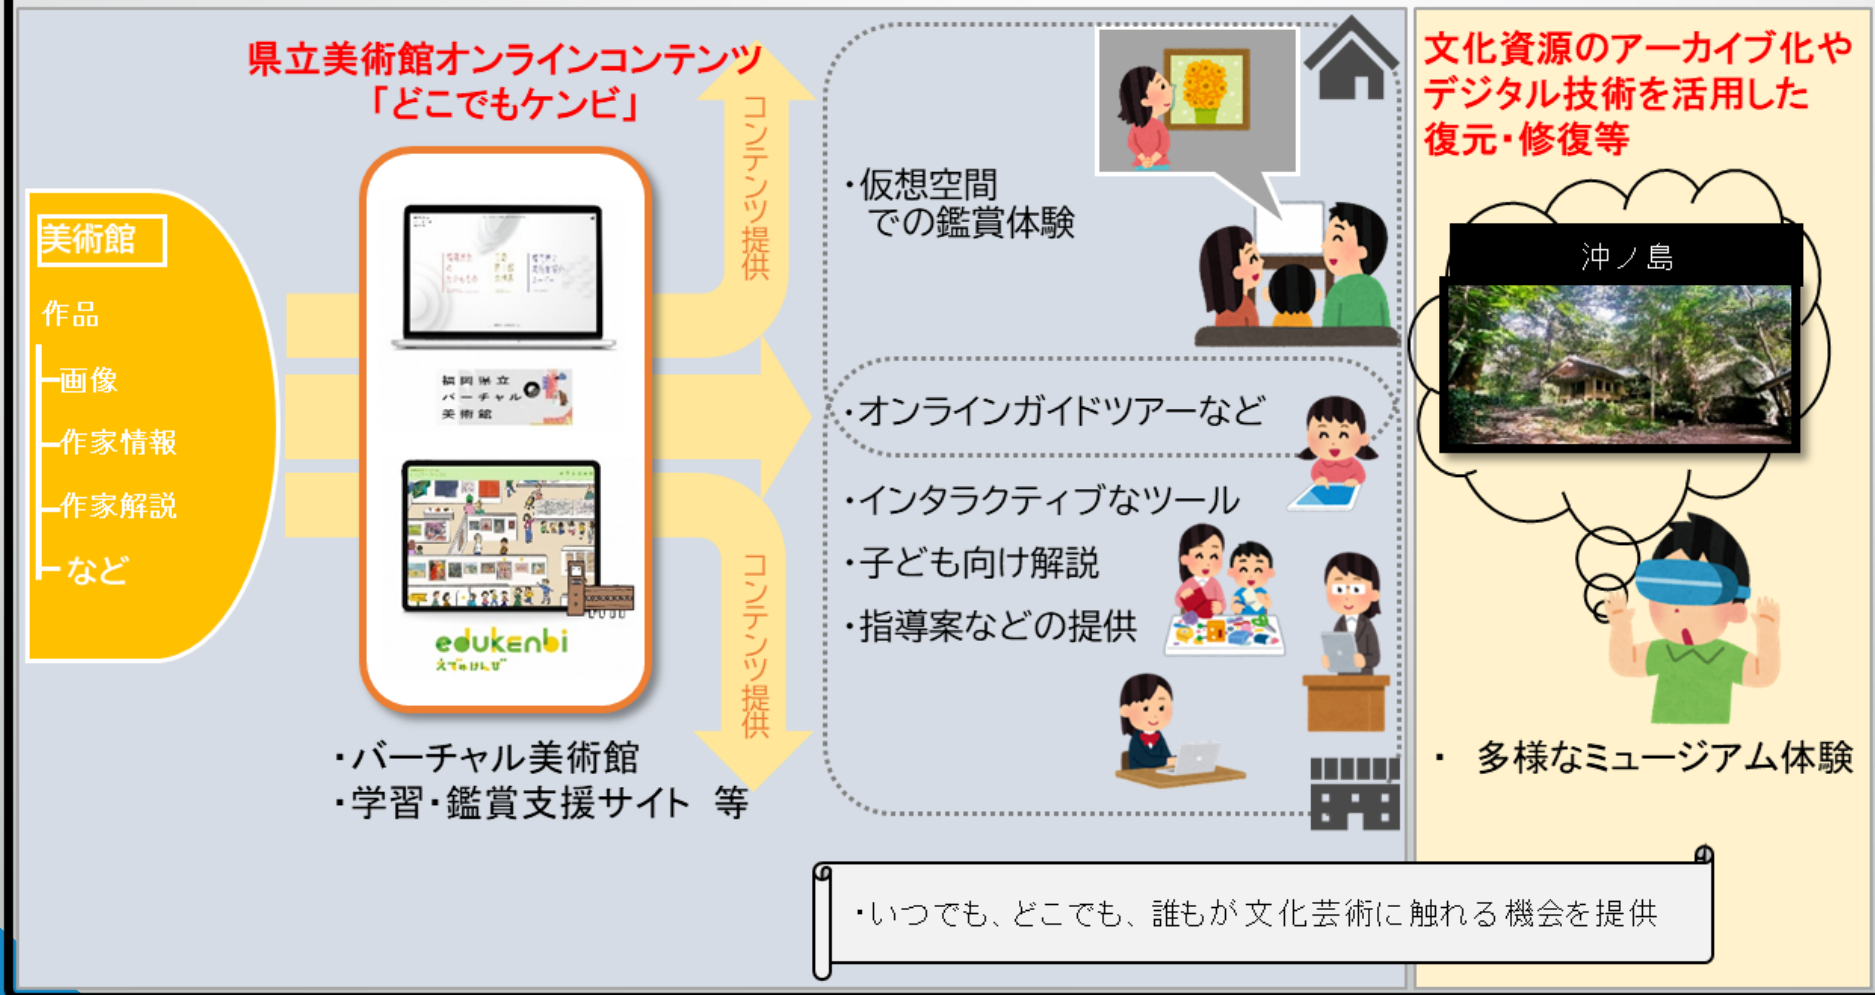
県立美術館オンラインコンテンツ
「どこでもケンビ」

美術館
作品
画像
作家情報
作家解説
など

福岡県立
バーチャル
美術館

edukenbi
えでゅけんび

コンテンツ提供

コンテンツ提供

・バーチャル美術館
・学習・鑑賞支援サイト　等

・仮想空間
での鑑賞体験

・オンラインガイドツアーなど

・インタラクティブなツール
・子ども向け解説
・指導案などの提供

文化資源のアーカイブ化やデジタル技術を活用した復元・修復等

沖ノ島

・　多様なミュージアム体験

・いつでも、どこでも、誰もが文化芸術に触れる機会を提供